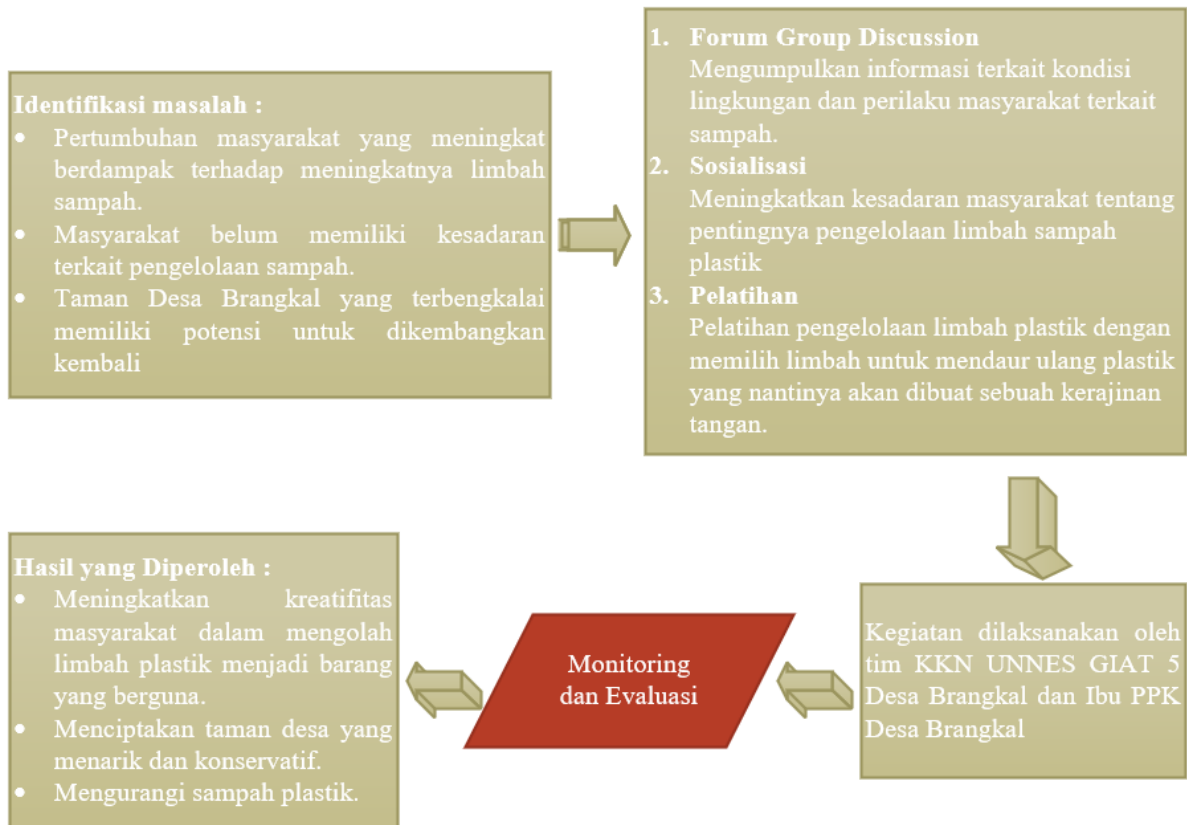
**Identifikasi masalah :**
- Pertumbuhan masyarakat yang meningkat berdampak terhadap meningkatnya limbah sampah.
- Masyarakat belum memiliki kesadaran terkait pengelolaan sampah.
- Taman Desa Brangkal yang terbengkalai memiliki potensi untuk dikembangkan kembali

1. **Forum Group Discussion**
Mengumpulkan informasi terkait kondisi lingkungan dan perilaku masyarakat terkait sampah.
2. **Sosialisasi**
Meningkatkan kesadaran masyarakat tentang pentingnya pengelolaan limbah sampah plastik
3. **Pelatihan**
Pelatihan pengelolaan limbah plastik dengan memilih limbah untuk mendaur ulang plastik yang nantinya akan dibuat sebuah kerajinan tangan.

Kegiatan dilaksanakan oleh tim KKN UNNES GIAT 5 Desa Brangkal dan Ibu PPK Desa Brangkal

Monitoring dan Evaluasi

**Hasil yang Diperoleh :**
- Meningkatkan kreatifitas masyarakat dalam mengolah limbah plastik menjadi barang yang berguna.
- Menciptakan taman desa yang menarik dan konservatif.
- Mengurangi sampah plastik.